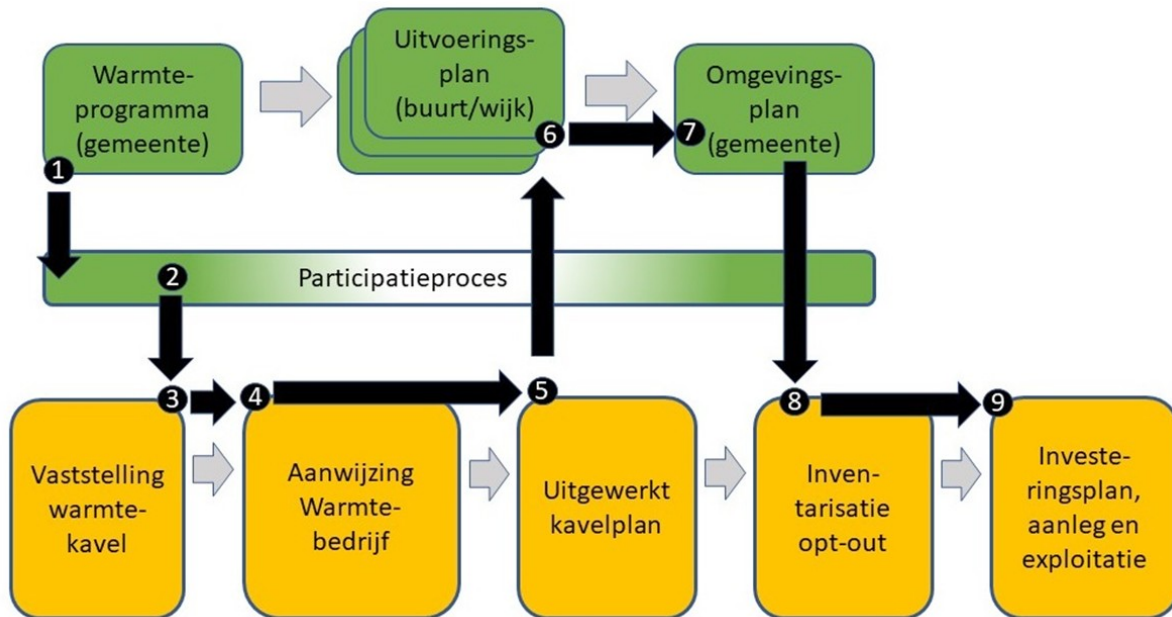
Warmteprogramma (gemeente)

Uitvoeringsplan (buurt/wijk)

Omgevingsplan (gemeente)

1

6

7

Participatieproces

2

3

4

5

8

9

Vaststelling warmtekavel

Aanwijzing Warmtebedrijf

Uitgewerkt kavelplan

Inventarisatie opt-out

Investeringsplan, aanleg en exploitatie